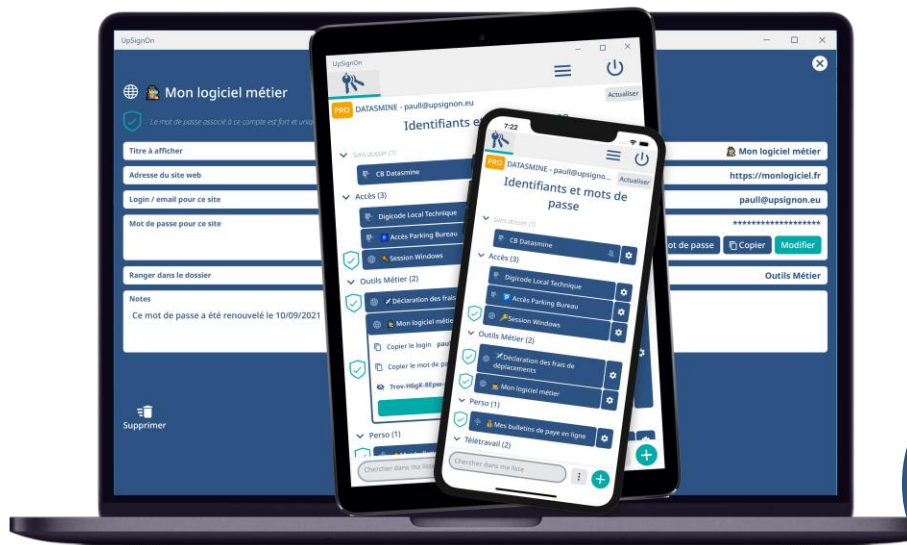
UpSignOn

Mon logiciel métier

Le mot de passe associé à ce compte est fort et uniq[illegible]

Titre à afficher
Mon logiciel métier

Adresse du site web
https://monlogiciel.fr

Login / email pour ce site
paull@upsignon.eu

Mot de passe pour ce site
********************
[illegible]ot de passe
Copier
Modifier

Ranger dans le dossier
Outils Métier

Notes
Ce mot de passe a été renouvelé le 10/09/2021

Supprimer

UpSignOn

PRO DATASMINE - paull@upsignon.eu
Actualiser
Identifiants et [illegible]

Sans dossier (1)
CB Datasmine
Accès (3)
Digicode Local Technique
Accès Parking Bureau
Session Windows
Outils Métier (2)
Déclaration des frais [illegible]
Mon logiciel métier
Copier le login paul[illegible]
Copier le mot de pa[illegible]
Trov-HligK-8Epe-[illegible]
Perso (1)
Chercher dans ma liste

7:22
PRO DATASMINE - paull@upsignon...
Actualiser
Identifiants et mots de passe
Sans dossier (1)
CB Datasmine
Accès (3)
Digicode Local Technique
Accès Parking Bureau
Session Windows
Outils Métier (2)
Déclaration des frais de déplacements
Mon logiciel métier
Perso (1)
Mes bulletins de paye en ligne
Télétravail (2)
Chercher dans ma liste